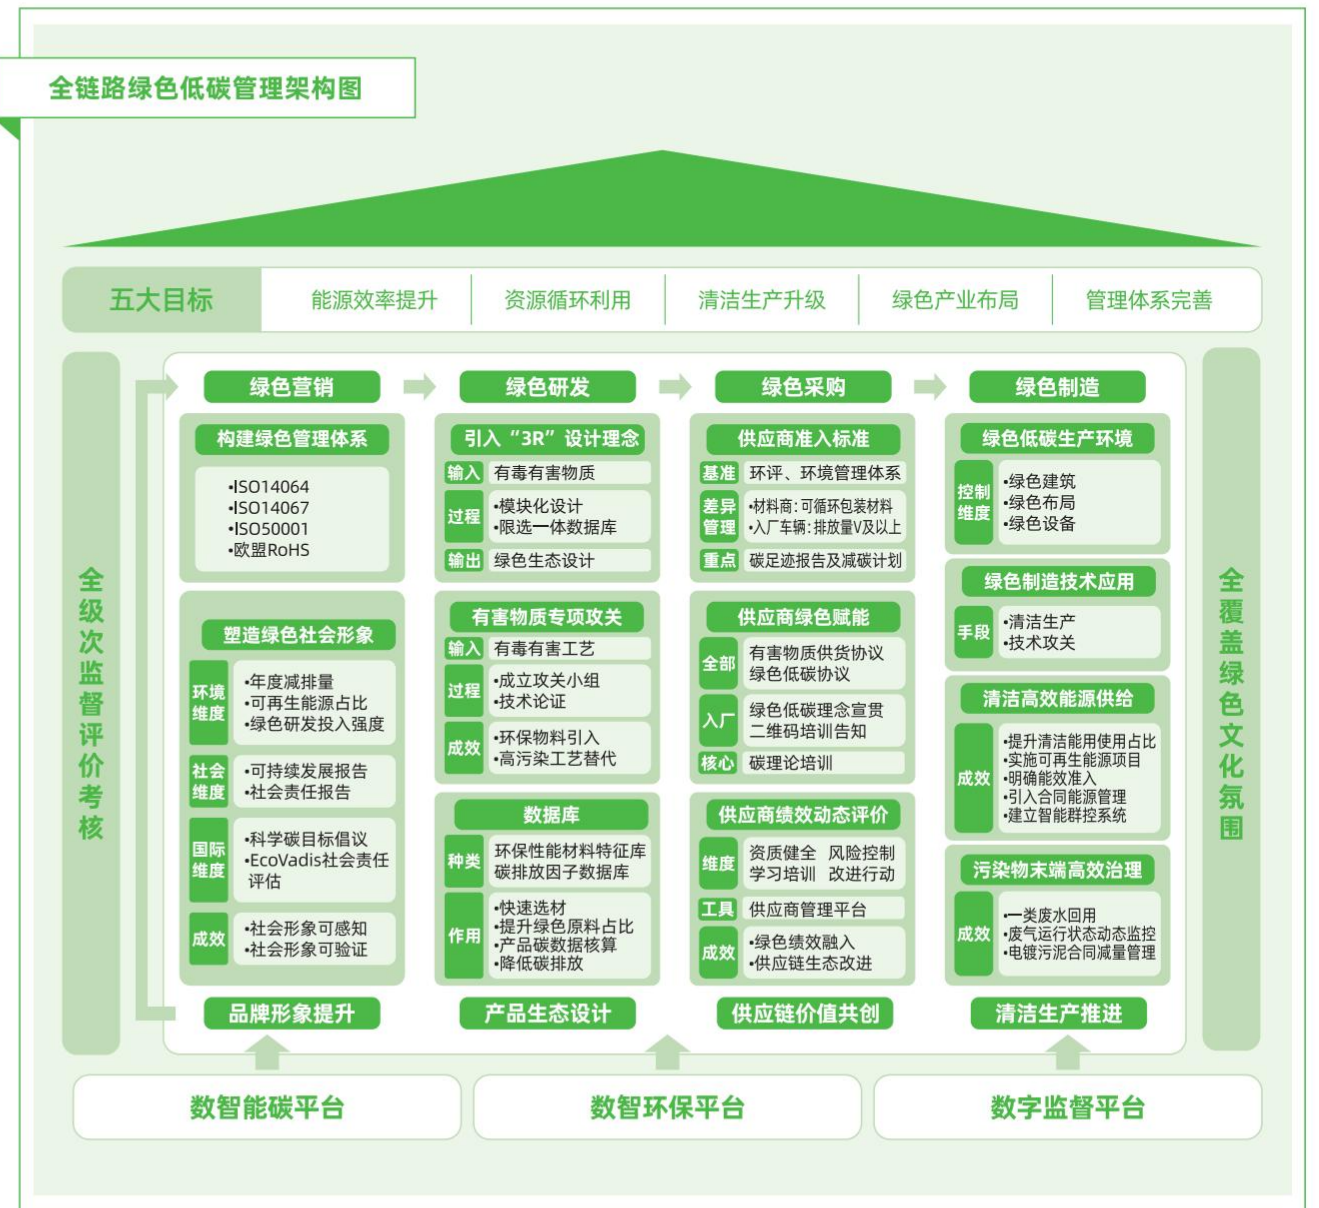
全链路绿色低碳管理架构图

五大目标
能源效率提升
资源循环利用
清洁生产升级
绿色产业布局
管理体系完善

全级次监督评价考核

全覆盖绿色文化氛围

绿色营销

构建绿色管理体系
•ISO14064
•ISO14067
•ISO50001
•欧盟RoHS

塑造绿色社会形象
环境维度
•年度减排量
•可再生能源占比
•绿色研发投入强度
社会维度
•可持续发展报告
•社会责任报告
国际维度
•科学碳目标倡议
•EcoVadis社会责任评估
成效
•社会形象可感知
•社会形象可验证

品牌形象提升

绿色研发

引入“3R”设计理念
输入 有毒有害物质
过程 •模块化设计
•限选一体数据库
输出 绿色生态设计

有害物质专项攻关
输入 有毒有害工艺
过程 •成立攻关小组
•技术论证
成效 •环保物料引入
•高污染工艺替代

数据库
种类 环保性能材料特征库
碳排放因子数据库
作用 •快速选材
•提升绿色原料占比
•产品碳数据核算
•降低碳排放

产品生态设计

绿色采购

供应商准入标准
基准 环评、环境管理体系
差异管理 •材料商:可循环包装材料
•入厂车辆:排放量V及以上
重点 碳足迹报告及减碳计划

供应商绿色赋能
全部 有害物质供货协议
绿色低碳协议
入厂 绿色低碳理念宣贯
二维码培训告知
核心 碳理论培训

供应商绩效动态评价
维度 资质健全 风险控制
学习培训 改进行动
工具 供应商管理平台
成效 •绿色绩效融入
•供应链生态改进

供应链价值共创

绿色制造

绿色低碳生产环境
控制维度 •绿色建筑
•绿色布局
•绿色设备

绿色制造技术应用
手段 •清洁生产
•技术攻关

清洁高效能源供给
成效 •提升清洁能用使用占比
•实施可再生能源项目
•明确能效准入
•引入合同能源管理
•建立智能群控系统

污染物末端高效治理
成效 •一类废水回用
•废气运行状态动态监控
•电镀污泥合同减量管理

清洁生产推进

数智能碳平台
数智环保平台
数字监督平台